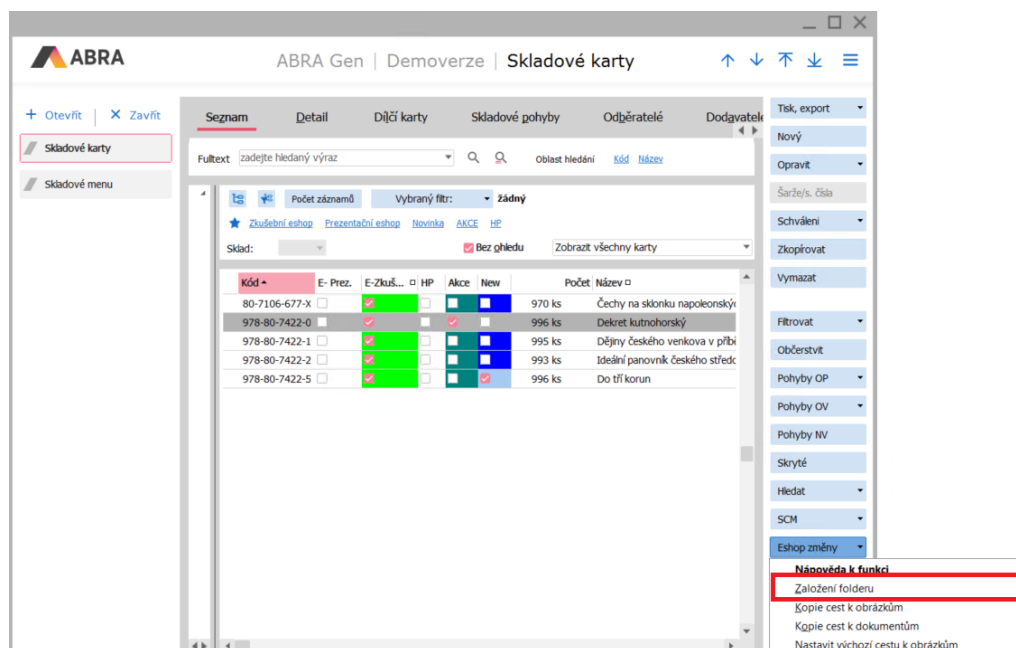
ABRA

ABRA Gen | Demoverze | Skladové karty

+ Otevřít | ✕ Zavřít

Skladové karty

Skladové menu

Seznam | Detail | Dílčí karty | Skladové pohyby | Odběratelé | Dodavatel

Fulltext zadejte hledaný výraz

Oblast hledání Kód Název

Počet záznamů | Vybraný filtr: žádný

Zkušební eshop | Prezentační eshop | Novinka | AKCE | HP

Sklad: | Bez ohledu | Zobrazit všechny karty

| Kód | E- Prez. | E-Zkuš... | HP | Akce | New | Počet | Název |
|---|---|---|---|---|---|---|---|
| 80-7106-677-X | | | | | | 970 ks | Čechy na sklonku napoleonskýc |
| 978-80-7422-0 | | | | | | 996 ks | Dekret kutnohorský |
| 978-80-7422-1 | | | | | | 995 ks | Dějiny českého venkova v příbě |
| 978-80-7422-2 | | | | | | 993 ks | Ideální panovník českého středo |
| 978-80-7422-5 | | | | | | 996 ks | Do tří korun |

Tisk, export
Nový
Opravit
Šarže/s. čísla
Schválení
Zkopírovat
Vymazat
Filtrovat
Občerstvit
Pohyby OP
Pohyby OV
Pohyby NV
Skryté
Hledat
SCM
Eshop změny

Nápověda k funkci
Založení folderu
Kopie cest k obrázkům
Kopie cest k dokumentům
Nastavit výchozí cestu k obrázkům